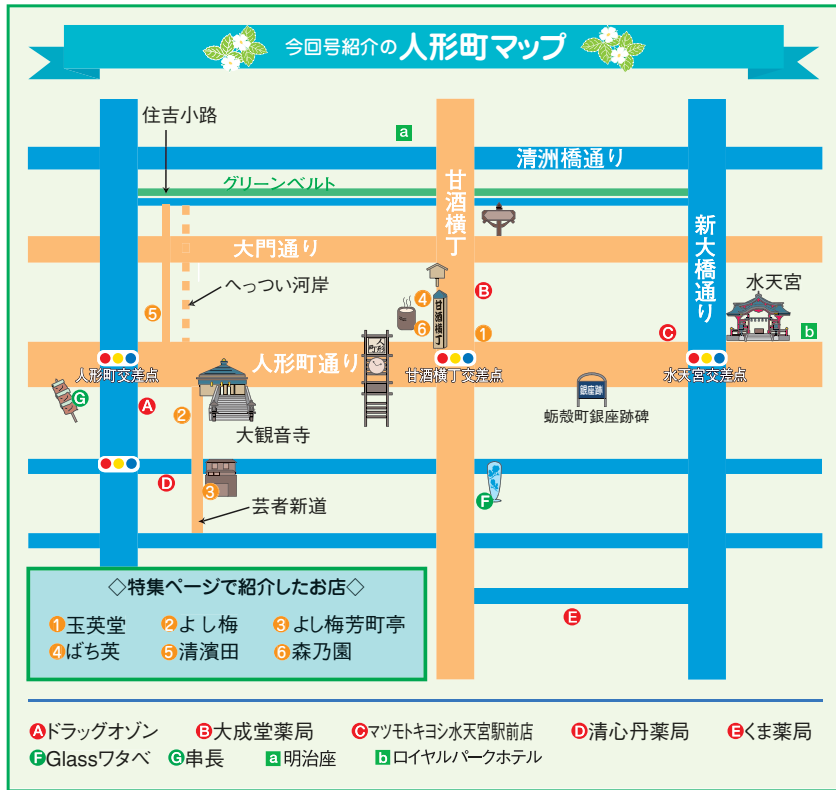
今回号紹介の人形町マップ

住吉小路

a

清洲橋通り

グリーンベルト

甘酒横丁

新大橋通り

大門通り

へっつい河岸

水天宮

5

4

B

甘酒横丁

6

1

C

b

人形町通り

人形町交差点

甘酒横丁交差点

水天宮交差点

銀座跡

G

A

2

大観音寺

蛎殻町銀座跡碑

D

3

F

芸者新道

◇特集ページで紹介したお店◇

1玉英堂　2よし梅　3よし梅芳町亭
4ばち英　5清濱田　6森乃園

E

Aドラッグオゾン　B大成堂薬局　Cマツモトキヨシ水天宮駅前店　D清心丹薬局　Eくま薬局
FGlassワタベ　G串長　a明治座　bロイヤルパークホテル